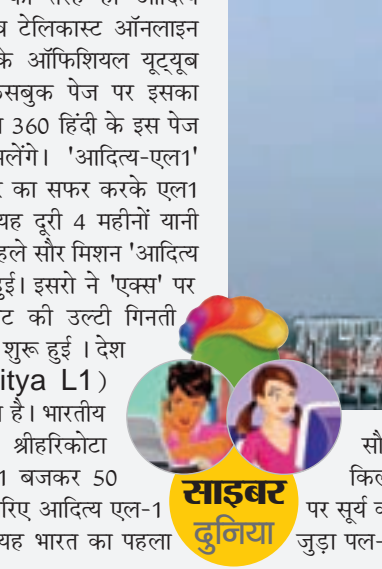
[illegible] की तरह ही आदित्य
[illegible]व टेलिकास्ट ऑनलाइन
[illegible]के ऑफिशियल यूट्यूब
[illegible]सबुक पेज पर इसका
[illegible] 360 हिंदी के इस पेज
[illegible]लेंगे। 'आदित्य-एल1'
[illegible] का सफर करके एल1
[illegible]यह दूरी 4 महीनों यानी
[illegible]हले सौर मिशन 'आदित्य
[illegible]ई। इसरो ने 'एक्स' पर
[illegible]ट की उल्टी गिनती
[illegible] शुरू हुई । देश
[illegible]itya L1)
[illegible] है। भारतीय
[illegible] श्रीहरिकोटा
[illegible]1 बजकर 50
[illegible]रिए आदित्य एल-1
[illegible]यह भारत का पहला

साइबर
दुनिया

सौ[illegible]
कि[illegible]
पर सूर्य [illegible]
जुड़ा पल-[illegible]